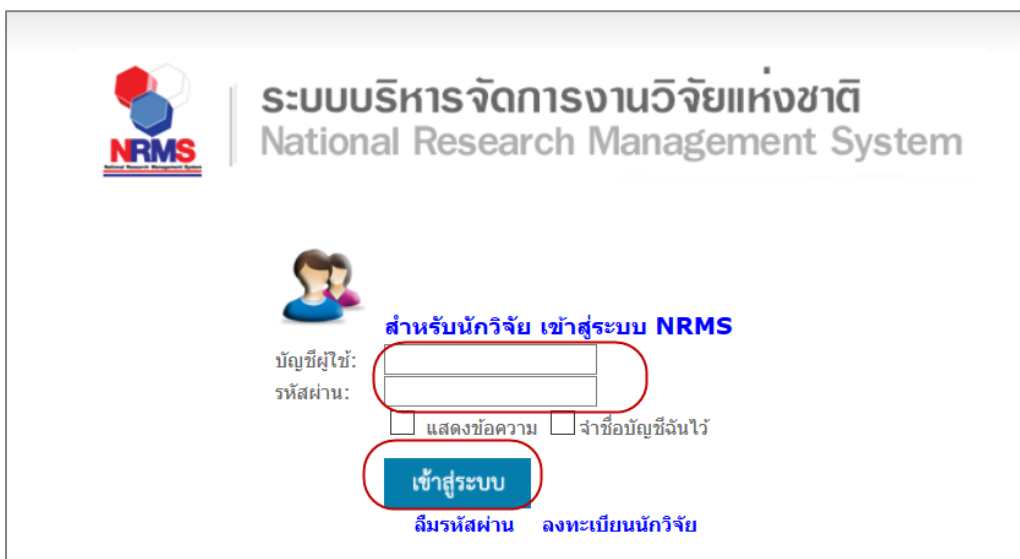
NRMS
National Research Management System

ระบบบริหารจัดการงานวิจัยแห่งชาติ
National Research Management System

สำหรับนักวิจัย เข้าสู่ระบบ NRMS
บัญชีผู้ใช้:
รหัสผ่าน:
แสดงข้อความ จำชื่อบัญชีฉันไว้
เข้าสู่ระบบ
ลืมรหัสผ่าน ลงทะเบียนนักวิจัย